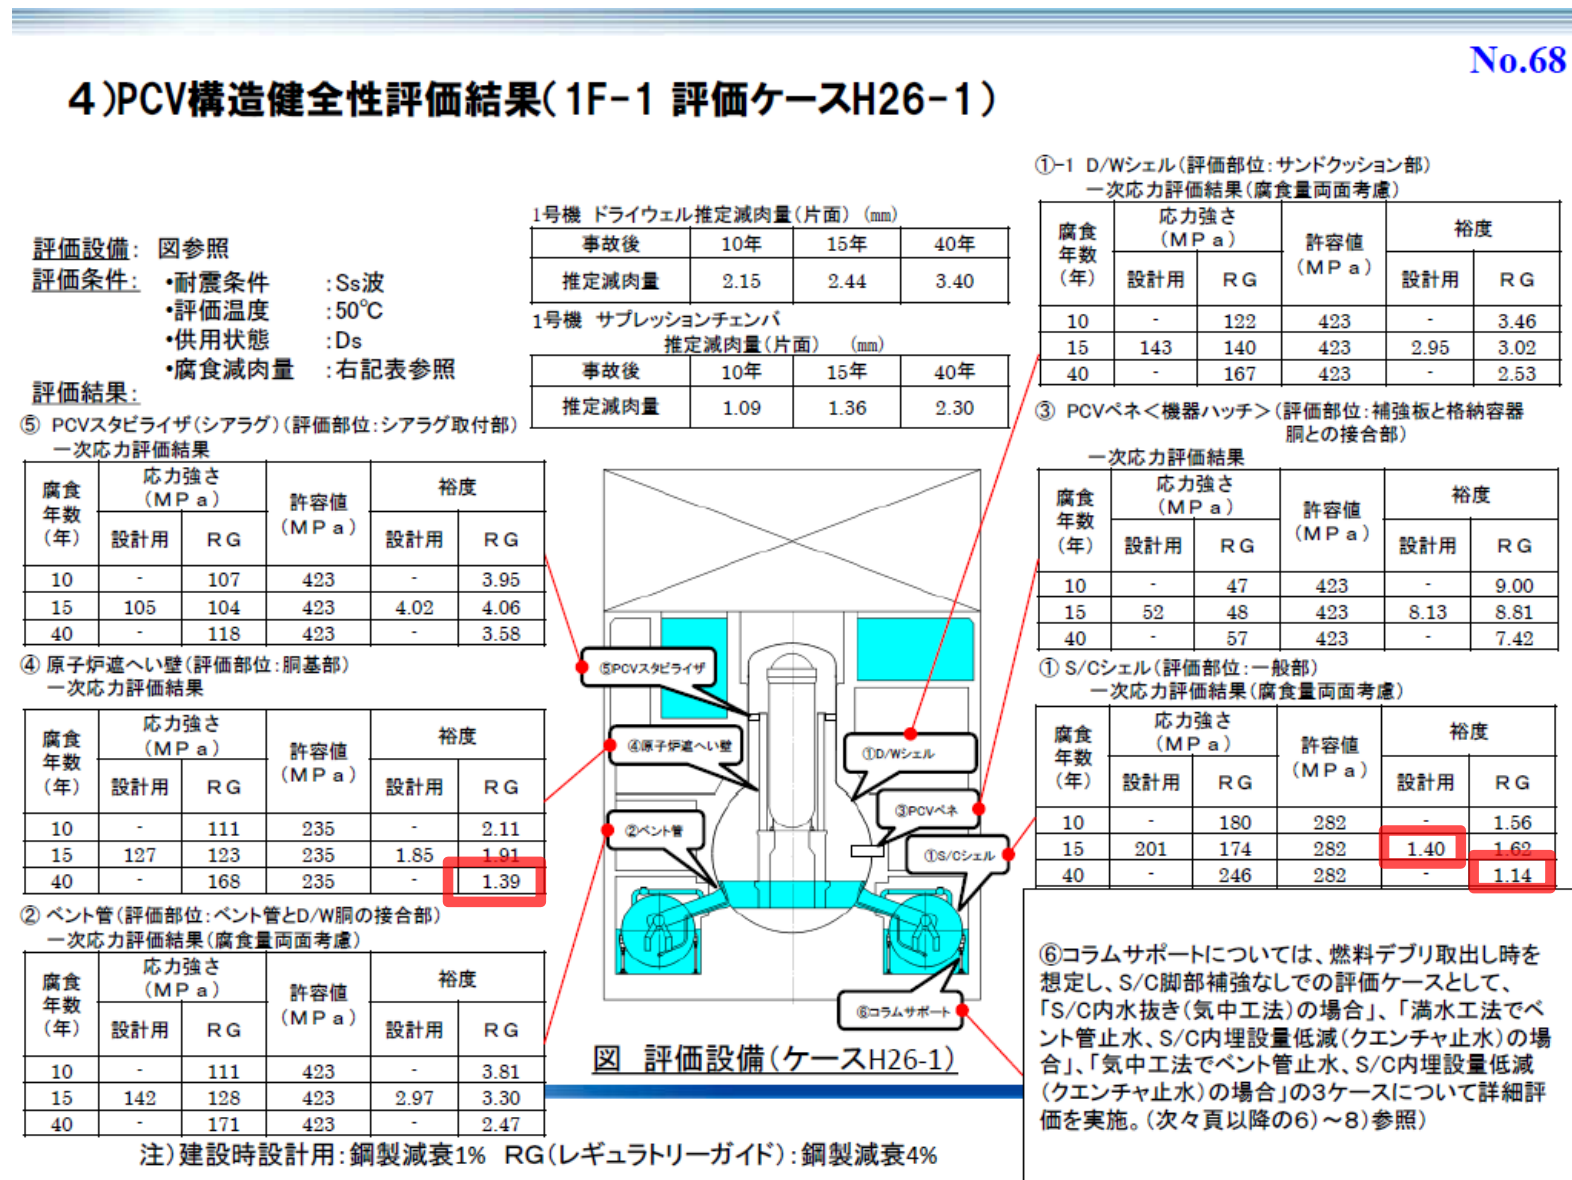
No.68

4)PCV構造健全性評価結果(1F-1 評価ケースH26-1)

評価設備: 図参照
評価条件: •耐震条件 :Ss波
•評価温度 :50℃
•供用状態 :Ds
•腐食減肉量 :右記表参照
評価結果:

1号機 ドライウェル推定減肉量(片面) (mm)

| 事故後 | 10年 | 15年 | 40年 |
|---|---|---|---|
| 推定減肉量 | 2.15 | 2.44 | 3.40 |

1号機 サプレッションチェンバ推定減肉量(片面) (mm)

| 事故後 | 10年 | 15年 | 40年 |
|---|---|---|---|
| 推定減肉量 | 1.09 | 1.36 | 2.30 |

⑤ PCVスタビライザ(シアラグ)(評価部位:シアラグ取付部)
一次応力評価結果

| 腐食年数(年) | 応力強さ(MPa) 設計用 | 応力強さ(MPa) RG | 許容値(MPa) | 裕度 設計用 | 裕度 RG |
|---|---|---|---|---|---|
| 10 | - | 107 | 423 | - | 3.95 |
| 15 | 105 | 104 | 423 | 4.02 | 4.06 |
| 40 | - | 118 | 423 | - | 3.58 |

④ 原子炉遮へい壁(評価部位:胴基部)
一次応力評価結果

| 腐食年数(年) | 応力強さ(MPa) 設計用 | 応力強さ(MPa) RG | 許容値(MPa) | 裕度 設計用 | 裕度 RG |
|---|---|---|---|---|---|
| 10 | - | 111 | 235 | - | 2.11 |
| 15 | 127 | 123 | 235 | 1.85 | 1.91 |
| 40 | - | 168 | 235 | - | 1.39 |

② ベント管(評価部位:ベント管とD/W胴の接合部)
一次応力評価結果(腐食量両面考慮)

| 腐食年数(年) | 応力強さ(MPa) 設計用 | 応力強さ(MPa) RG | 許容値(MPa) | 裕度 設計用 | 裕度 RG |
|---|---|---|---|---|---|
| 10 | - | 111 | 423 | - | 3.81 |
| 15 | 142 | 128 | 423 | 2.97 | 3.30 |
| 40 | - | 171 | 423 | - | 2.47 |

①-1 D/Wシェル(評価部位:サンドクッション部)
一次応力評価結果(腐食量両面考慮)

| 腐食年数(年) | 応力強さ(MPa) 設計用 | 応力強さ(MPa) RG | 許容値(MPa) | 裕度 設計用 | 裕度 RG |
|---|---|---|---|---|---|
| 10 | - | 122 | 423 | - | 3.46 |
| 15 | 143 | 140 | 423 | 2.95 | 3.02 |
| 40 | - | 167 | 423 | - | 2.53 |

③ PCVペネ<機器ハッチ>(評価部位:補強板と格納容器胴との接合部)
一次応力評価結果

| 腐食年数(年) | 応力強さ(MPa) 設計用 | 応力強さ(MPa) RG | 許容値(MPa) | 裕度 設計用 | 裕度 RG |
|---|---|---|---|---|---|
| 10 | - | 47 | 423 | - | 9.00 |
| 15 | 52 | 48 | 423 | 8.13 | 8.81 |
| 40 | - | 57 | 423 | - | 7.42 |

① S/Cシェル(評価部位:一般部)
一次応力評価結果(腐食量両面考慮)

| 腐食年数(年) | 応力強さ(MPa) 設計用 | 応力強さ(MPa) RG | 許容値(MPa) | 裕度 設計用 | 裕度 RG |
|---|---|---|---|---|---|
| 10 | - | 180 | 282 | - | 1.56 |
| 15 | 201 | 174 | 282 | 1.40 | 1.62 |
| 40 | - | 246 | 282 | - | 1.14 |

⑤PCVスタビライザ
④原子炉遮へい壁
②ベント管
①D/Wシェル
③PCVペネ
①S/Cシェル
⑥コラムサポート

図 評価設備(ケースH26-1)

⑥コラムサポートについては、燃料デブリ取出し時を想定し、S/C脚部補強なしでの評価ケースとして、「S/C内水抜き(気中工法)の場合」、「満水工法でベント管止水、S/C内埋設量低減(クエンチャ止水)の場合」、「気中工法でベント管止水、S/C内埋設量低減(クエンチャ止水)の場合」の3ケースについて詳細評価を実施。(次々頁以降の6)~8)参照)

注)建設時設計用:鋼製減衰1% RG(レギュラトリーガイド):鋼製減衰4%